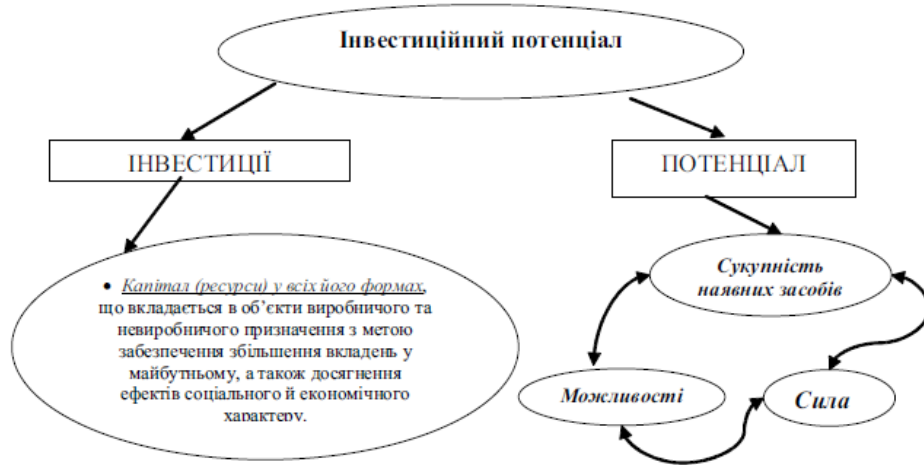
Інвестиційний потенціал

ІНВЕСТИЦІЇ

ПОТЕНЦІАЛ

• Капітал (ресурси) у всіх його формах, що вкладається в об'єкти виробничого та невиробничого призначення з метою забезпечення збільшення вкладень у майбутньому, а також досягнення ефектів соціального й економічного характеру.

Сукупність наявних засобів

Можливості

Сила